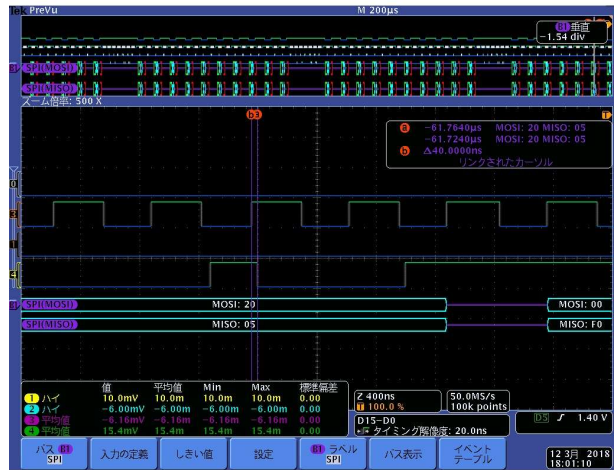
Tek PreVu

M 200μs

B1 垂直
-1.54 div

B1 SPI(MOSI)
SPI(MISO)

ズーム倍率: 500 X

b3

T

a -61.7640μs MOSI: 20 MISO: 05
-61.7240μs MOSI: 20 MISO: 05
b Δ40.0000ns
リンクされたカーソル

B1 SPI(MOSI) MOSI: 20 MOSI: 00
SPI(MISO) MISO: 05 MISO: F0

| | 値 | 平均値 | Min | Max | 標準偏差 |
|---|---|---|---|---|---|
| 1 ハイ | 10.0mV | 10.0m | 10.0m | 10.0m | 0.00 |
| 2 ハイ | -6.00mV | -6.00m | -6.00m | -6.00m | 0.00 |
| 3 平均値 | -6.16mV | -6.16m | -6.16m | -6.16m | 0.00 |
| 4 平均値 | 15.4mV | 15.4m | 15.4m | 15.4m | 0.00 |

Z 400ns
T 100.0 %

50.0MS/s
100k points

D15-D0
タイミング解像度: 20.0ns

D5 ∫ 1.40 V

バス B1 SPI
入力の定義
しきい値
設定
B1 ラベル SPI
バス表示
イベント テーブル

12 3月 2018
18:01:10